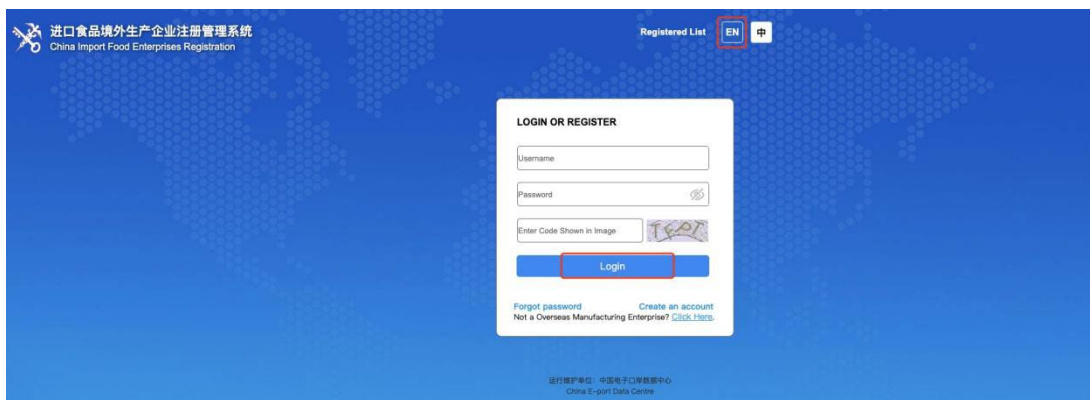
进口食品境外生产企业注册管理系统
China Import Food Enterprises Registration

Registered List EN 中

LOGIN OR REGISTER

Username

Password

Enter Code Shown in Image TEOT

Login

Forgot password Create an account
Not a Overseas Manufacturing Enterprise? Click Here.

运行维护单位：中国电子口岸数据中心
China E-port Data Centre